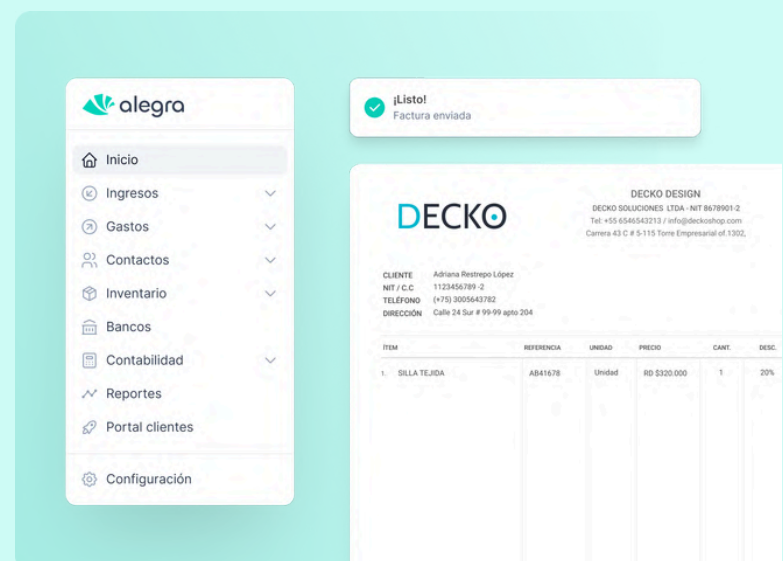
alegra

Inicio
Ingresos
Gastos
Contactos
Inventario
Bancos
Contabilidad
Reportes
Portal clientes

Configuración

¡Listo!
Factura enviada

DECKO

DECKO DESIGN
DECKO SOLUCIONES LTDA - NIT 8678901-2
Tel: +55 6546543213 / info@deckoshop.com
Carrera 43 C # 5-115 Torre Empresarial of.1302,

CLIENTE Adriana Restrepo López
NIT / C.C 1123456789 -2
TELÉFONO (+75) 3005643782
DIRECCIÓN Calle 24 Sur # 99-99 apto 204

| ÍTEM | REFERENCIA | UNIDAD | PRECIO | CANT. | DESC. |
|---|---|---|---|---|---|
| 1. SILLA TEJIDA | AB41678 | Unidad | RD $320.000 | 1 | 20% |